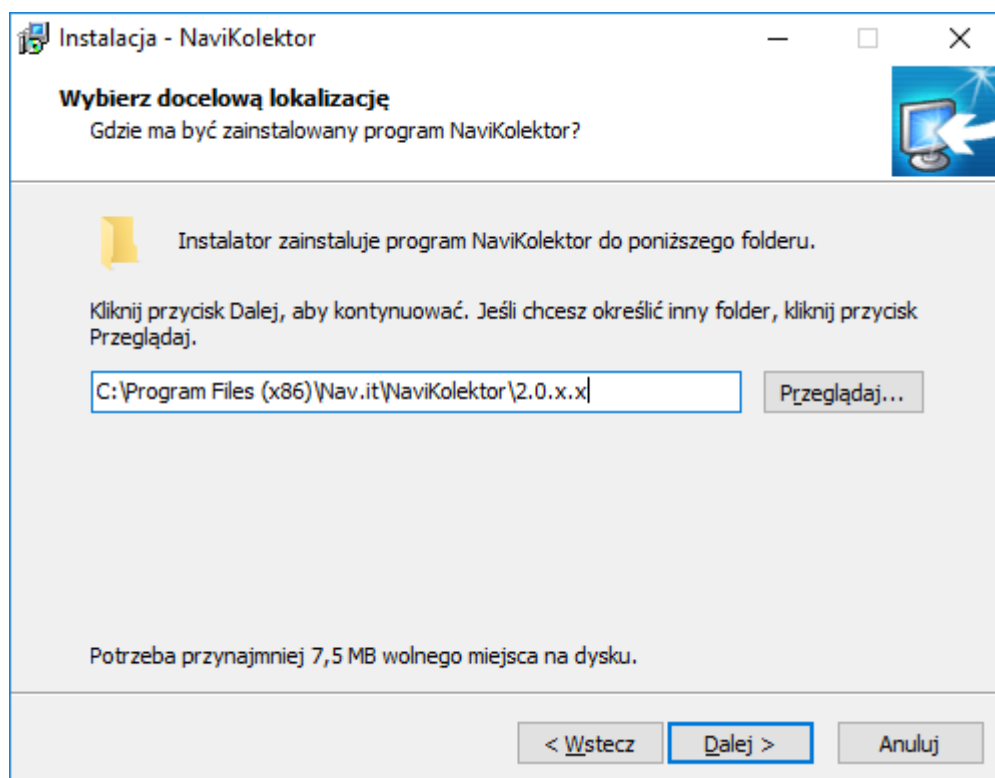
Instalacja - NaviKolektor

Wybierz docelową lokalizację
Gdzie ma być zainstalowany program NaviKolektor?

Instalator zainstaluje program NaviKolektor do poniższego folderu.

Kliknij przycisk Dalej, aby kontynuować. Jeśli chcesz określić inny folder, kliknij przycisk Przeglądaj.

C:\Program Files (x86)\Nav.it\NaviKolektor\2.0.x.x

Przeglądaj...

Potrzeba przynajmniej 7,5 MB wolnego miejsca na dysku.

< Wstecz | Dalej > | Anuluj